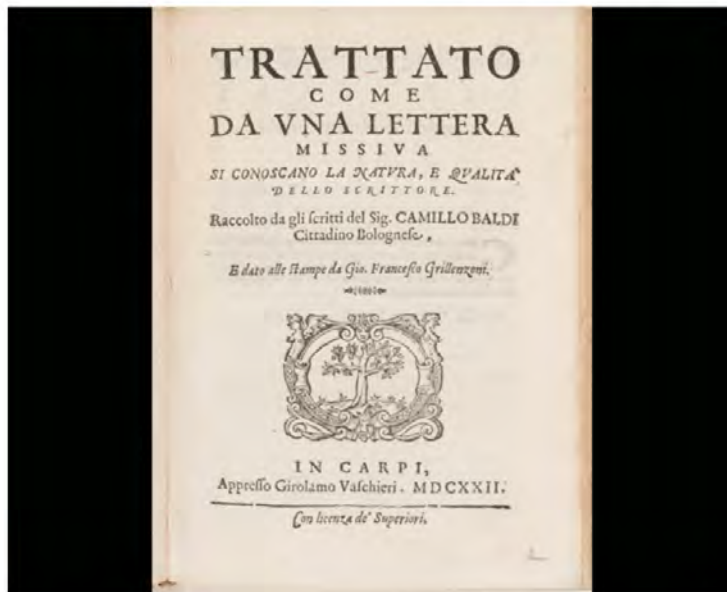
TRATTATO
COME
DA VNA LETTERA
MISSIVA
SI CONOSCANO LA NATVRA, E QVALITÀ
DELLO SCRITTORE.

Raccolto da gli ſcritti del Sig. CAMILLO BALDI Cittadino Bologneſe,

E dato alle ſtampe da Gio. Franceſco Grillenzoni.

IN CARPI,
Appreſſo Girolamo Vaſchieri. MDCXXII.

Con licenza de' Superiori.